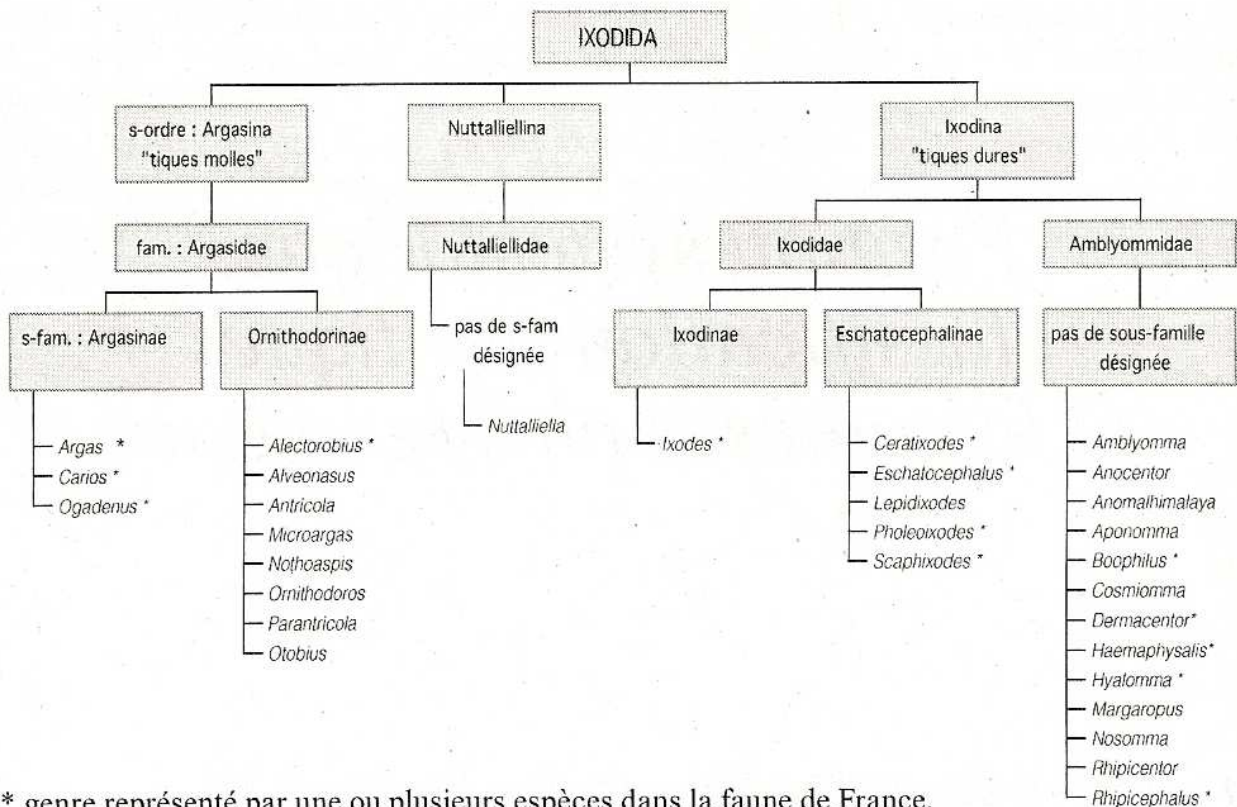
IXODIDA

s-ordre : Argasina "tiques molles"

fam. : Argasidae

s-fam. : Argasinae

Argas *
Carios *
Ogadenus *

Ornithodorinae

Alectorobius *
Alveonasus
Antricola
Microargas
Nothoaspis
Ornithodoros
Parantricola
Otobius

Nuttalliellina

Nuttalliellidae

pas de s-fam désignée

Nuttalliella

Ixodina "tiques dures"

Ixodidae

Ixodinae

Ixodes *

Eschatocephalinae

Ceratixodes *
Eschatocephalus *
Lepidixodes
Pholeoixodes *
Scaphixodes *

Amblyommidae

pas de sous-famille désignée

Amblyomma
Anocentor
Anomalhimalaya
Aponomma
Boophilus *
Cosmiomma
Dermacentor*
Haemaphysalis*
Hyalomma *
Margaropus
Nosomma
Rhipicentor
Rhipicephalus *

* genre représenté par une ou plusieurs espèces dans la faune de France.